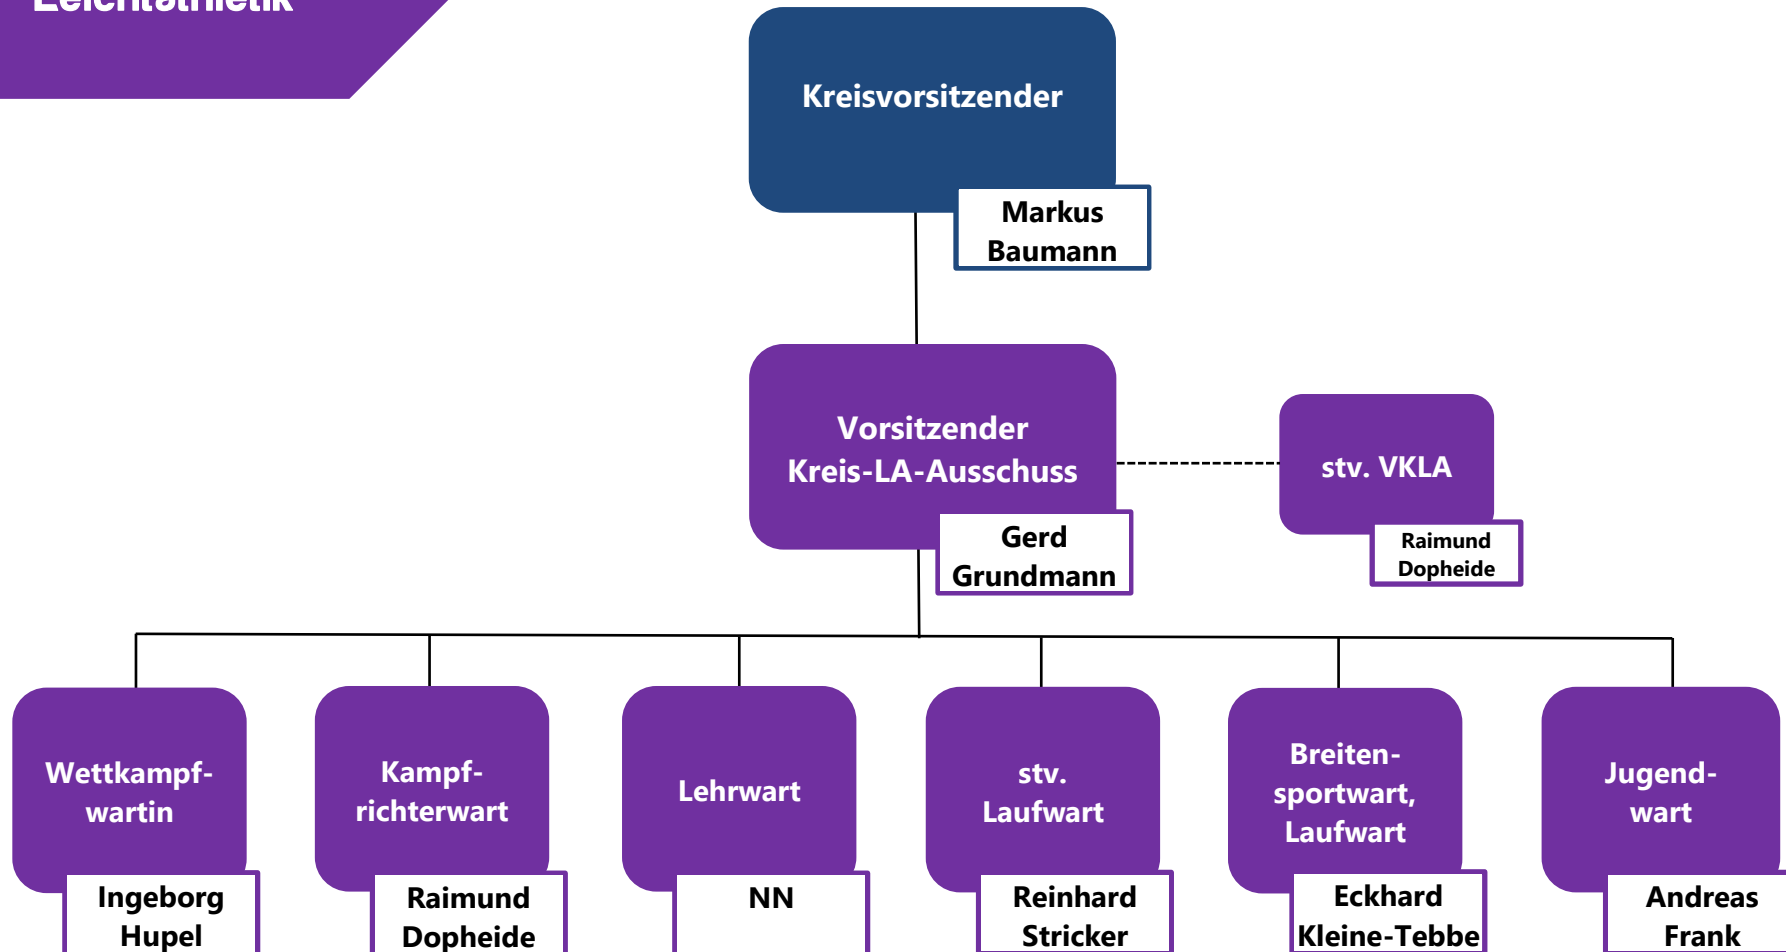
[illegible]

Kreisvorsitzender

Markus Baumann

Vorsitzender Kreis-LA-Ausschuss

Gerd Grundmann

stv. VKLA

Raimund Dopheide

Wettkampfwartin

Ingeborg Hupel

Kampfrichterwart

Raimund Dopheide

Lehrwart

NN

stv. Laufwart

Reinhard Stricker

Breitensportwart, Laufwart

Eckhard Kleine-Tebbe

Jugendwart

Andreas Frank